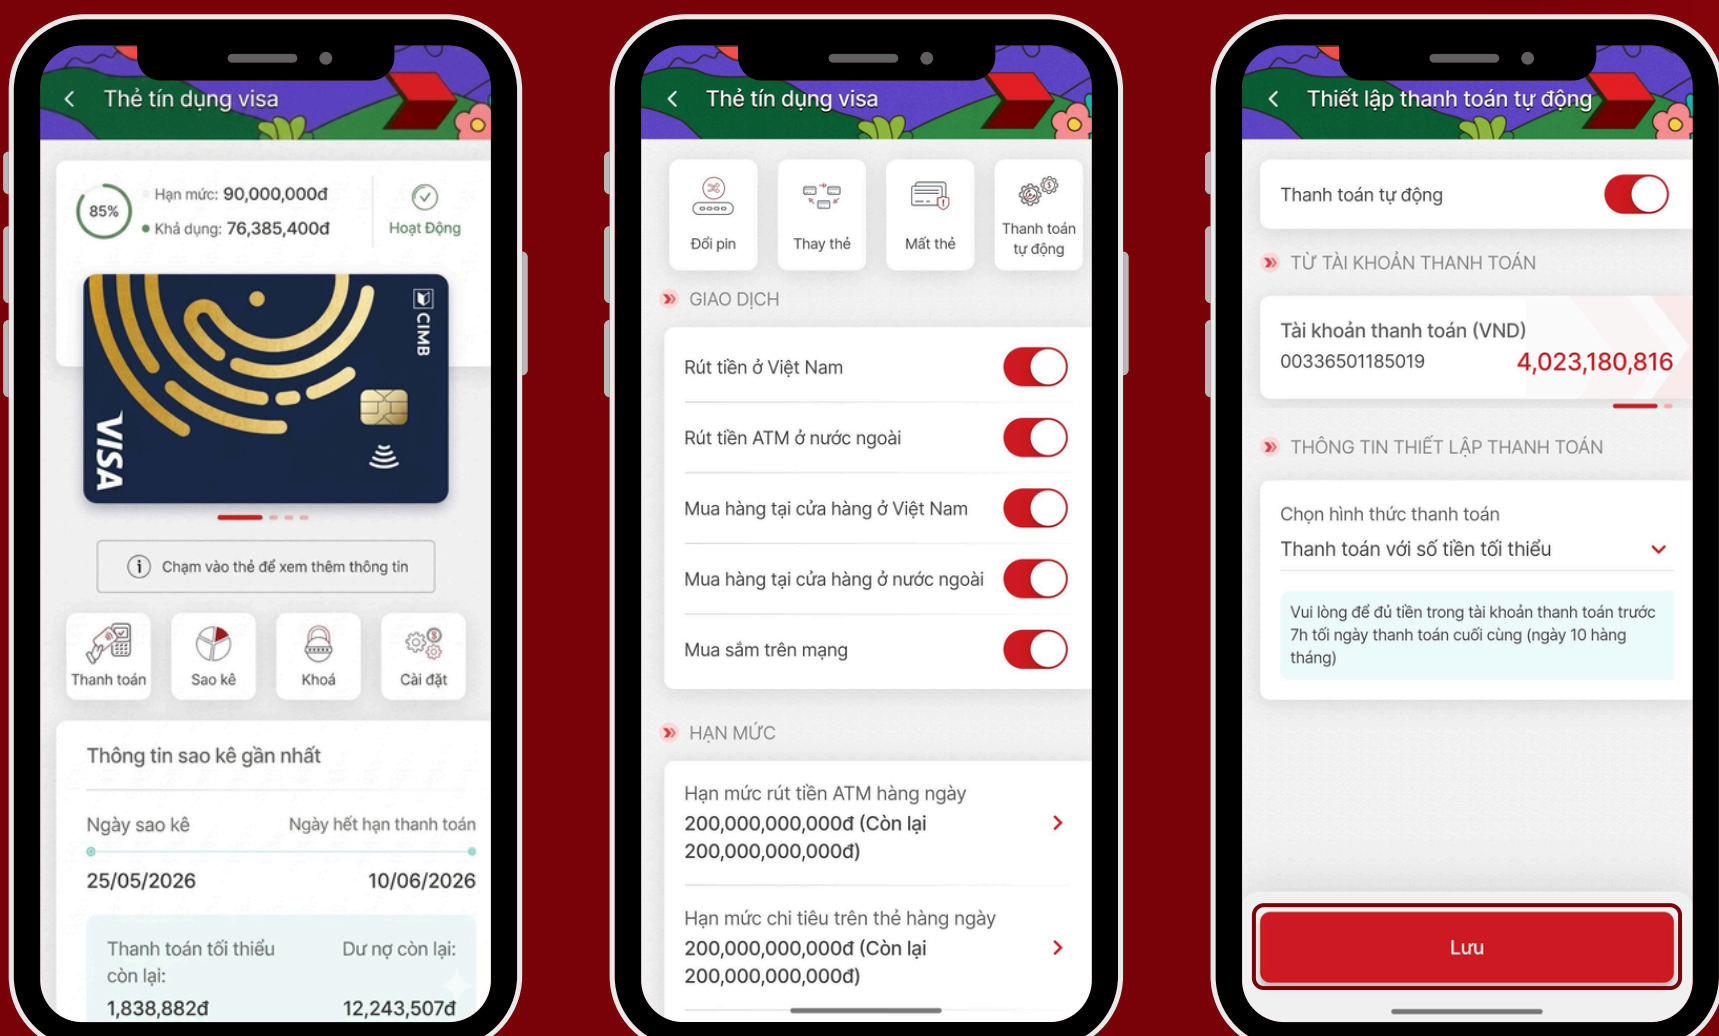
Thẻ tín dụng visa

85%
Hạn mức: 90,000,000đ
Khả dụng: 76,385,400đ
Hoạt Động

CIMB
VISA

Chạm vào thẻ để xem thêm thông tin

Thanh toán
Sao kê
Khoá
Cài đặt

Thông tin sao kê gần nhất
Ngày sao kê
Ngày hết hạn thanh toán
25/05/2026
10/06/2026
Thanh toán tối thiểu còn lại:
Dư nợ còn lại:
1,838,882đ
12,243,507đ

Thẻ tín dụng visa

Đổi pin
Thay thẻ
Mất thẻ
Thanh toán tự động

GIAO DỊCH
Rút tiền ở Việt Nam
Rút tiền ATM ở nước ngoài
Mua hàng tại cửa hàng ở Việt Nam
Mua hàng tại cửa hàng ở nước ngoài
Mua sắm trên mạng

HẠN MỨC
Hạn mức rút tiền ATM hàng ngày
200,000,000,000đ (Còn lại 200,000,000,000đ)
Hạn mức chi tiêu trên thẻ hàng ngày
200,000,000,000đ (Còn lại 200,000,000,000đ)

Thiết lập thanh toán tự động

Thanh toán tự động

TỪ TÀI KHOẢN THANH TOÁN
Tài khoản thanh toán (VND)
00336501185019
4,023,180,816

THÔNG TIN THIẾT LẬP THANH TOÁN
Chọn hình thức thanh toán
Thanh toán với số tiền tối thiểu
Vui lòng để đủ tiền trong tài khoản thanh toán trước 7h tối ngày thanh toán cuối cùng (ngày 10 hàng tháng)

Lưu